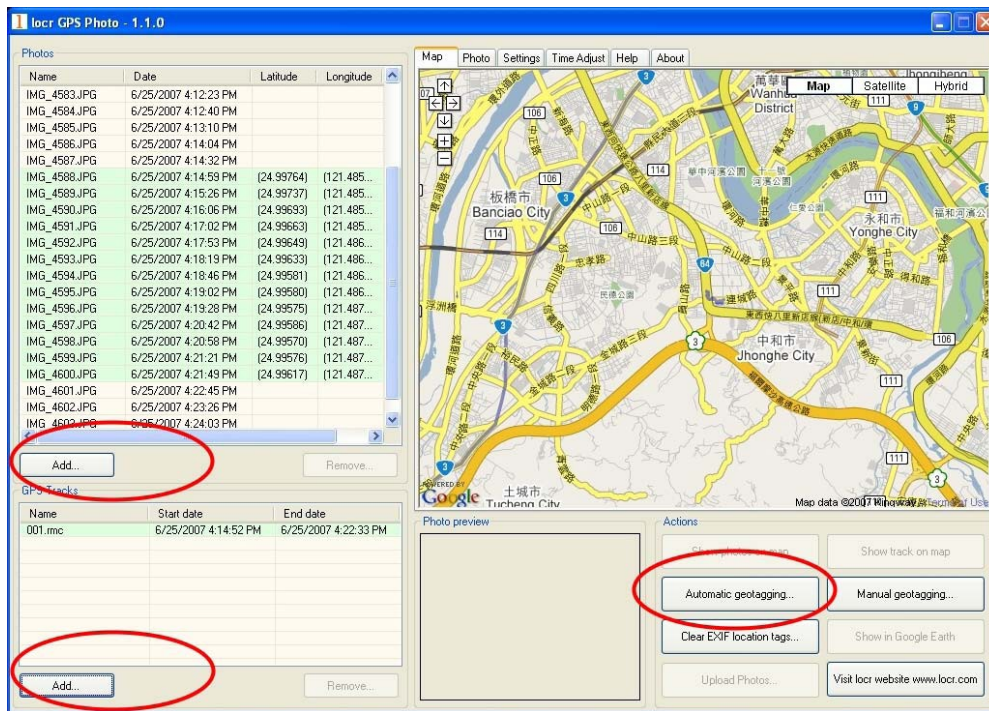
locr GPS Photo - 1.1.0

Photos

| Name | Date | Latitude | Longitude |
|---|---|---|---|
| IMG_4583.JPG | 6/25/2007 4:12:23 PM | | |
| IMG_4584.JPG | 6/25/2007 4:12:40 PM | | |
| IMG_4585.JPG | 6/25/2007 4:13:10 PM | | |
| IMG_4586.JPG | 6/25/2007 4:14:04 PM | | |
| IMG_4587.JPG | 6/25/2007 4:14:32 PM | | |
| IMG_4588.JPG | 6/25/2007 4:14:59 PM | (24.99764) | (121.485... |
| IMG_4589.JPG | 6/25/2007 4:15:26 PM | (24.99737) | (121.485... |
| IMG_4590.JPG | 6/25/2007 4:16:06 PM | (24.99693) | (121.485... |
| IMG_4591.JPG | 6/25/2007 4:17:02 PM | (24.99663) | (121.485... |
| IMG_4592.JPG | 6/25/2007 4:17:53 PM | (24.99649) | (121.486... |
| IMG_4593.JPG | 6/25/2007 4:18:19 PM | (24.99633) | (121.486... |
| IMG_4594.JPG | 6/25/2007 4:18:46 PM | (24.99581) | (121.486... |
| IMG_4595.JPG | 6/25/2007 4:19:02 PM | (24.99580) | (121.486... |
| IMG_4596.JPG | 6/25/2007 4:19:28 PM | (24.99575) | (121.487... |
| IMG_4597.JPG | 6/25/2007 4:20:42 PM | (24.99586) | (121.487... |
| IMG_4598.JPG | 6/25/2007 4:20:58 PM | (24.99570) | (121.487... |
| IMG_4599.JPG | 6/25/2007 4:21:21 PM | (24.99576) | (121.487... |
| IMG_4600.JPG | 6/25/2007 4:21:49 PM | (24.99617) | (121.487... |
| IMG_4601.JPG | 6/25/2007 4:22:45 PM | | |
| IMG_4602.JPG | 6/25/2007 4:23:26 PM | | |
| IMG_4603.JPG | 6/25/2007 4:24:03 PM | | |

Add... Remove...

GPS Tracks

| Name | Start date | End date |
|---|---|---|
| 001.rmc | 6/25/2007 4:14:52 PM | 6/25/2007 4:22:33 PM |

Add... Remove...

Map Photo Settings Time Adjust Help About

Map Satellite Hybrid

萬華 Wanhua District 板橋市 Banciao City 永和市 Yonghe City 中和市 Jhonghe City 土城市 Tucheng City 中山路一段 中山路二段 中山路三段 連城路 民德公園 浮洲橋 3 64 106 114 111 9

POWERED BY Google Map data ©2007 Kingway Terms of Use

Photo preview

Actions

Show photos on map Show track on map
Automatic geotagging... Manual geotagging...
Clear EXIF location tags... Show in Google Earth
Upload Photos... Visit locr website www.locr.com